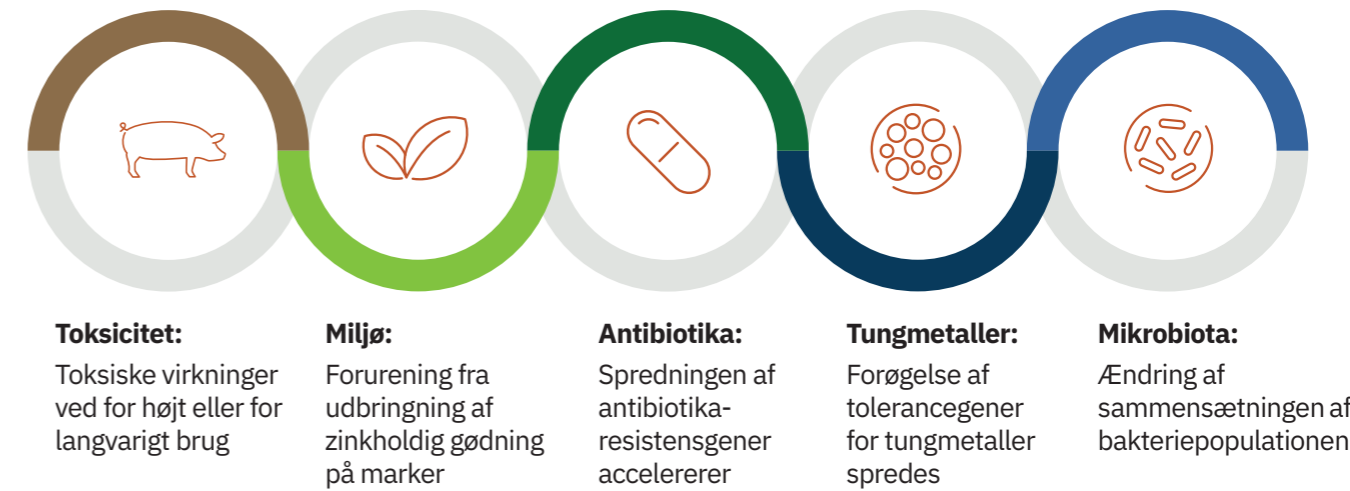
Toksicitet:
Toksiske virkninger ved for højt eller for langvarigt brug

Miljø:
Forurening fra udbringning af zinkholdig gødning på marker

Antibiotika:
Spredningen af antibiotika-resistensgener accelererer

Tungmetaller:
Forøgelse af tolerancegener for tungmetaller spredes

Mikrobiota:
Ændring af sammensætningen af bakteriepopulationen